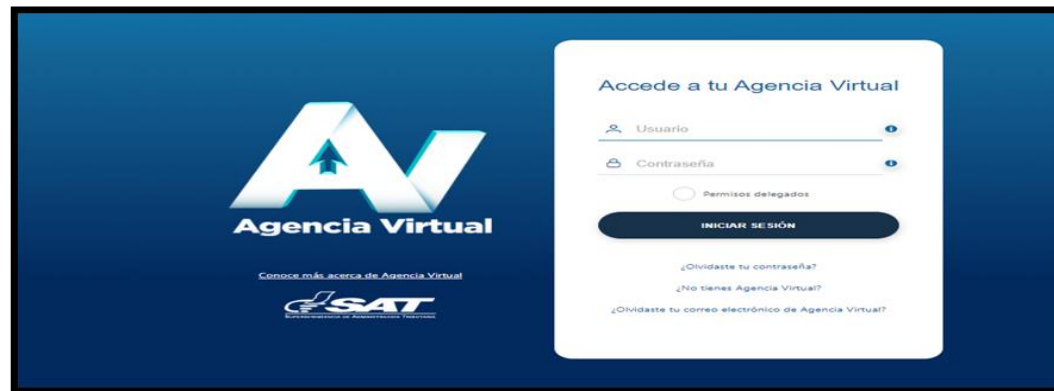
AV
Agencia Virtual

Conoce más acerca de Agencia Virtual

SAT
Superintendencia de Administración Tributaria

Accede a tu Agencia Virtual

Usuario

Contraseña

Permisos delegados

INICIAR SESIÓN

¿Olvidaste tu contraseña?

¿No tienes Agencia Virtual?

¿Olvidaste tu correo electrónico de Agencia Virtual?